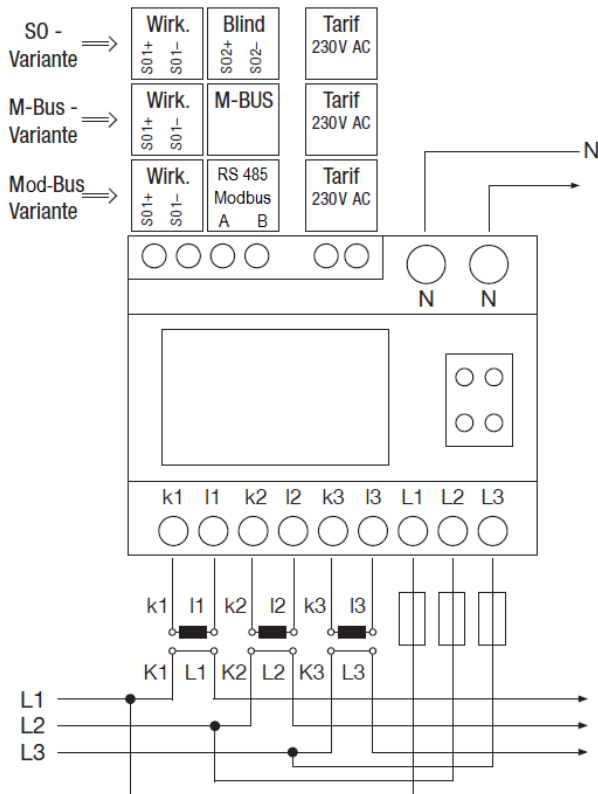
S0 - Variante

Wirk.
S01+ S01–

Blind
S02+ S02–

Tarif
230V AC

M-Bus - Variante

Wirk.
S01+ S01–

M-BUS

Tarif
230V AC

Mod-Bus Variante

Wirk.
S01+ S01–

RS 485
Modbus
A B

Tarif
230V AC

N

N N

k1 l1 k2 l2 k3 l3 L1 L2 L3

k1 l1 k2 l2 k3 l3

K1 L1 K2 L2 K3 L3

L1
L2
L3